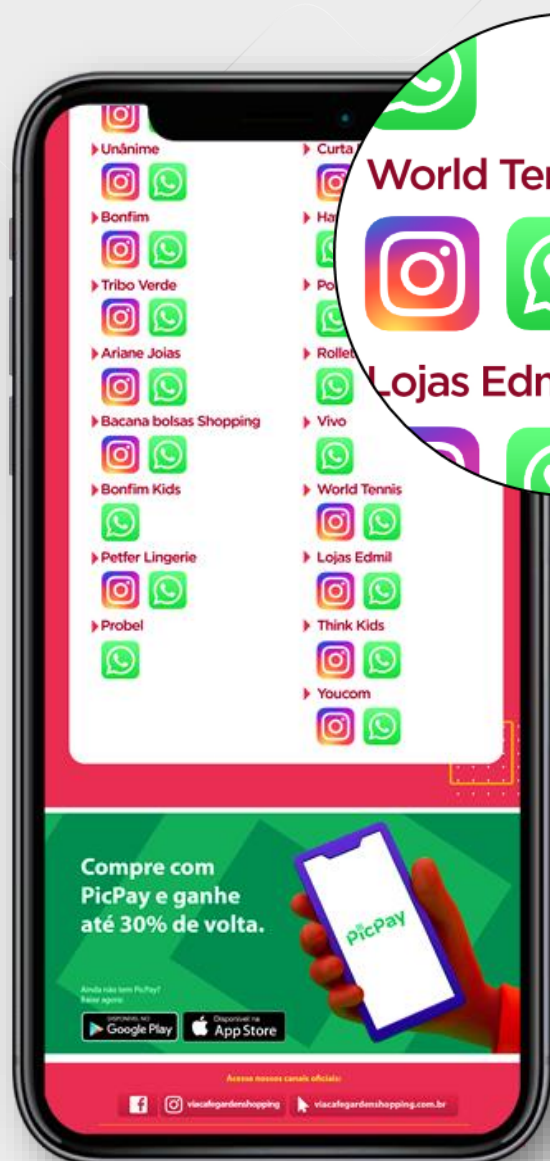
World Ter

Lojas Edm

Unânime

Bonfim

Tribo Verde

Ariane Joias

Bacana bolsas Shopping

Bonfim Kids

Petfer Lingerie

Probel

Curta

Ha

Po

Rollet

Vivo

World Tennis

Lojas Edmil

Think Kids

Youcom

Compre com PicPay e ganhe até 30% de volta.

PicPay

Ainda não tem PicPay? Baixe agora:

DISPONÍVEL NO Google Play

Disponível na App Store

Acesse nossos canais oficiais:

viacafegardenshopping

viacafegardenshopping.com.br